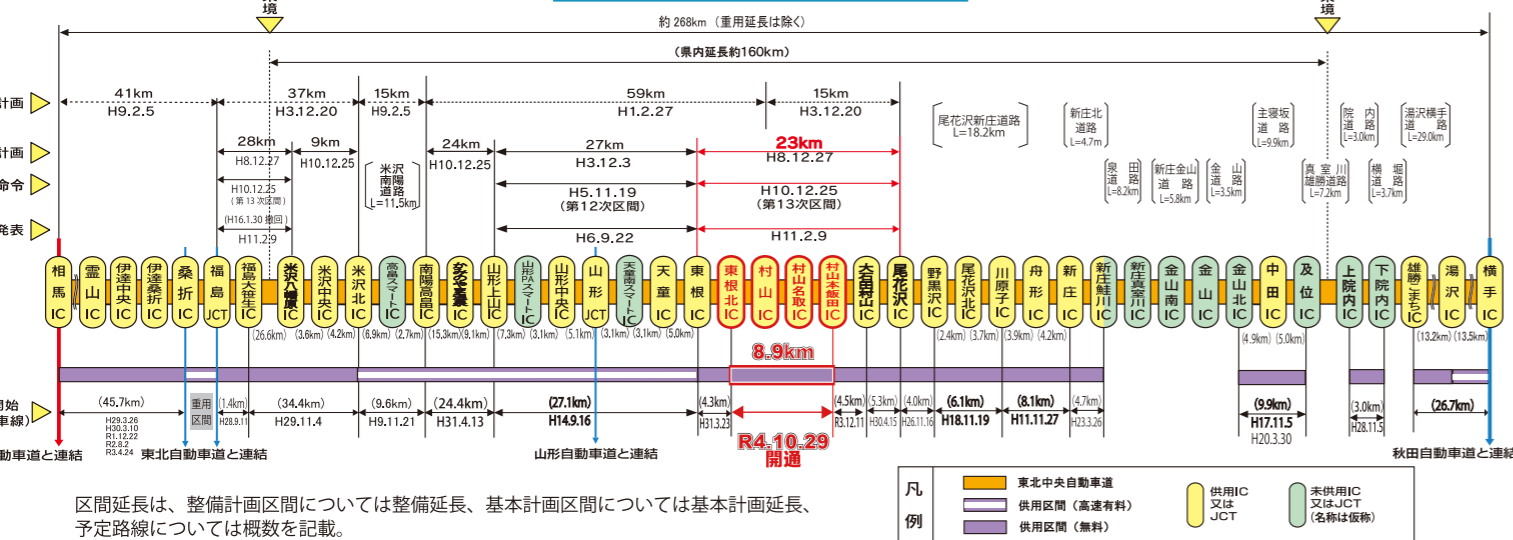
境

境

約 268km（重用延長は除く）

（県内延長約160km）

計画

計画

命令

発表

41km
H9.2.5

37km
H3.12.20

15km
H9.2.5

59km
H1.2.27

15km
H3.12.20

28km
H8.12.27

9km
H10.12.25

24km
H10.12.25

27km
H3.12.3

23km
H8.12.27

H10.12.25
（第13次区間）
(H16.1.30 撤回)
H11.2.9

米沢南陽道路
L=11.5km

H5.11.19
（第12次区間）

H10.12.25
（第13次区間）

H6.9.22

H11.2.9

尾花沢新庄道路
L=18.2km

新庄北道路
L=4.7m

泉田道路
L=8.2km

新庄金山道路
L=5.8km

金山道路
L=3.5km

主寝坂道路
L=9.9km

真室川雄勝道路
L=7.2km

院内道路
L=3.0km

横堀道路
L=3.7km

湯沢横手道路
L=29.0km

相馬IC

霊山IC

伊達中央IC

伊達桑折IC

桑折JCT

福島JCT

福島大笹生IC

米沢八幡原IC

米沢中央IC

米沢北IC

高畠スマートIC

南陽高畠IC

かみのやま温泉IC

山形上山IC

山形PAスマートIC

山形中央IC

山形JCT

天童高擶スマートIC

天童IC

東根IC

東根北IC

村山IC

村山名取IC

村山本飯田IC

大石田村山IC

尾花沢IC

野黒沢IC

尾花沢北IC

川原子IC

舟形IC

新庄IC

新庄鮭川IC

新庄真室川IC

金山南IC

金山IC

金山北IC

中田IC

及位IC

上院内IC

下院内IC

雄勝こまちIC

湯沢IC

横手IC

(26.6km) (3.6km) (4.2km) (6.9km) (2.7km) (15.3km) (9.1km) (7.3km) (3.1km) (5.1km) (3.1km) (3.1km) (5.0km)

8.9km

(2.4km) (3.7km) (3.9km) (4.2km)

(4.9km) (5.0km)

(13.2km) (13.5km)

開始
車線

(45.7km)
H29.3.26
H30.3.10
R1.12.22
R2.8.2
R3.4.24

重用区間

(1.4km)
H28.9.11

(34.4km)
H29.11.4

(9.6km)
H9.11.21

(24.4km)
H31.4.13

(27.1km)
H14.9.16

(4.3km)
H31.3.23

R4.10.29
開通

(4.5km)
R3.12.11

(5.3km)
H30.4.15

(4.0km)
H26.11.16

(6.1km)
H18.11.19

(8.1km)
H11.11.27

(4.7km)
H23.3.26

(9.9km)
H17.11.5
H20.3.30

(3.0km)
H28.11.5

(26.7km)

動車道と連結

東北自動車道と連結

山形自動車道と連結

秋田自動車道と連結

区間延長は、整備計画区間については整備延長、基本計画区間については基本計画延長、予定路線については概数を記載。

凡例

東北中央自動車道

供用区間（高速有料）

供用区間（無料）

供用IC又はJCT

未供用IC又はJCT（名称は仮称）